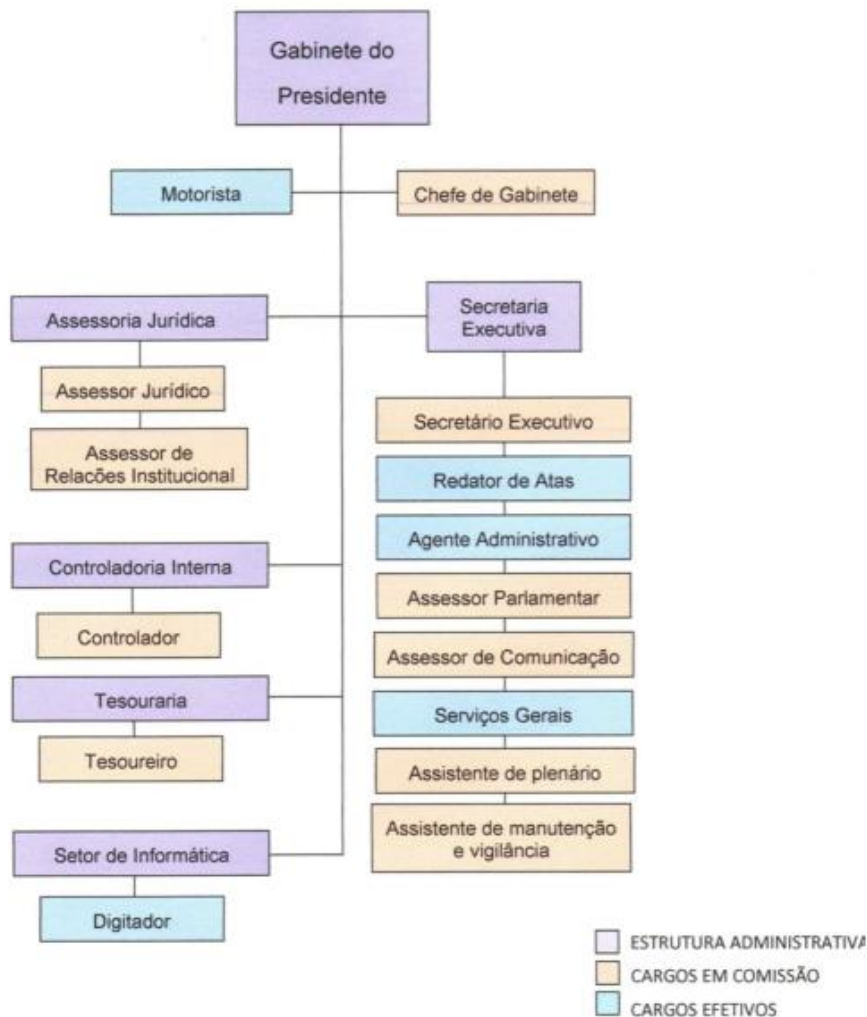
Gabinete do Presidente

Motorista

Chefe de Gabinete

Assessoria Jurídica

Secretaria Executiva

Assessor Jurídico

Assessor de Relações Institucional

Secretário Executivo

Redator de Atas

Agente Administrativo

Controladoria Interna

Assessor Parlamentar

Controlador

Assessor de Comunicação

Tesouraria

Serviços Gerais

Tesoureiro

Assistente de plenário

Setor de Informática

Assistente de manutenção e vigilância

Digitador

ESTRUTURA ADMINISTRATIVA
CARGOS EM COMISSÃO
CARGOS EFETIVOS